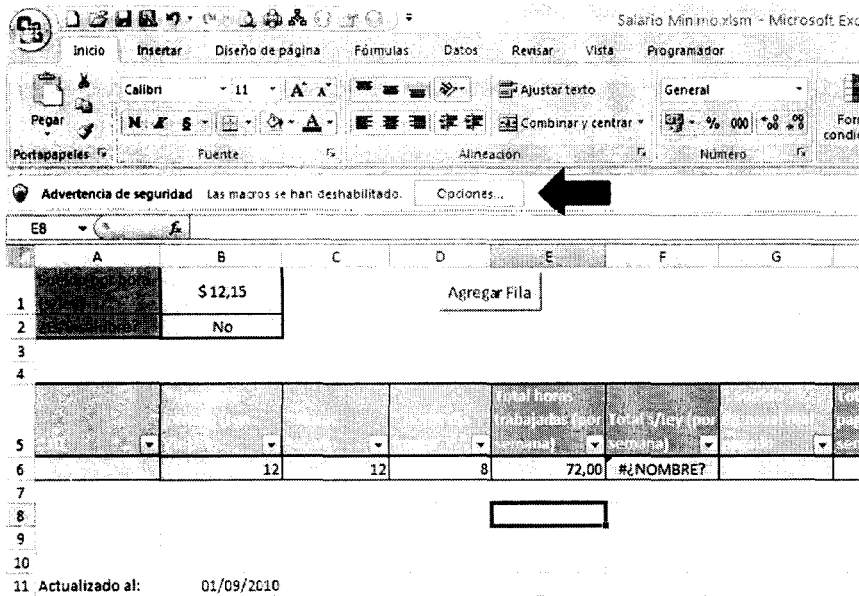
Salario Minimo.xlsm - Microsoft Exc

Inicio | Insertar | Diseño de página | Fórmulas | Datos | Revisar | Vista | Programador

Pegar | Calibri | 11 | Ajustar texto | Combinar y centrar | General | % 000 | For condi

Portapapeles | Fuente | Alineación | Número

Advertencia de seguridad Las macros se han deshabilitado. Opciones...

E8

| | A | B | C | D | E | F | G |
|---|---|---|---|---|---|---|---|
| 1 | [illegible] | $12,15 | | Agregar Fila | | | |
| 2 | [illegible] | No | | | | | |
| 3 | | | | | | | |
| 4 | | | | | | | |
| 5 | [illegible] | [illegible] | | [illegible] | Total horas trabajadas (por semana) | Total :/hoy (por semana) | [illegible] |
| 6 | | 12 | 12 | 8 | 72,00 | #¿NOMBRE? | |
| 7 | | | | | | | |
| 8 | | | | | | | |
| 9 | | | | | | | |
| 10 | | | | | | | |
| 11 | Actualizado al: | 01/09/2010 | | | | | |